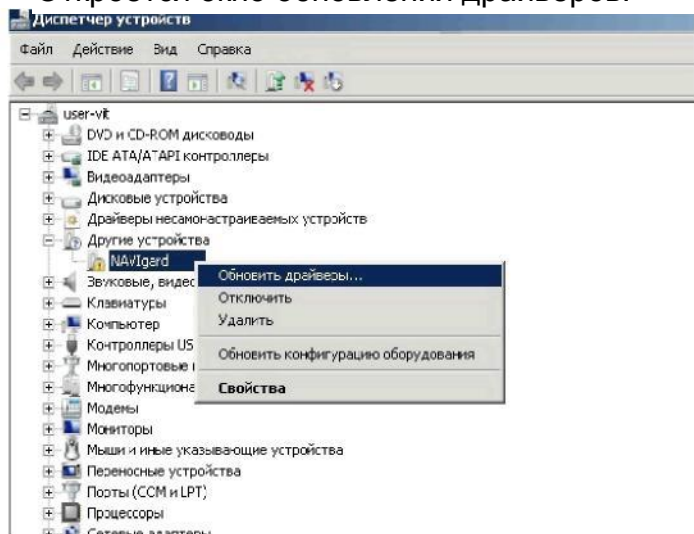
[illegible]
Диспетчер устройств
Файл Действие Вид Справка
user-vit
DVD и CD-ROM дисководы
IDE ATA/ATAPI контроллеры
Видеоадаптеры
Дисковые устройства
Драйверы несамонастраиваемых устройств
Другие устройства
NAVIgard
Звуковые, видес
Клавиатуры
Компьютер
Контроллеры US
Многопортовые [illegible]
Многофункциона
Модемы
Мониторы
Мыши и иные указывающие устройства
Переносные устройства
Порты (COM и LPT)
Процессоры
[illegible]
Обновить драйверы...
Отключить
Удалить
Обновить конфигурацию оборудования
Свойства